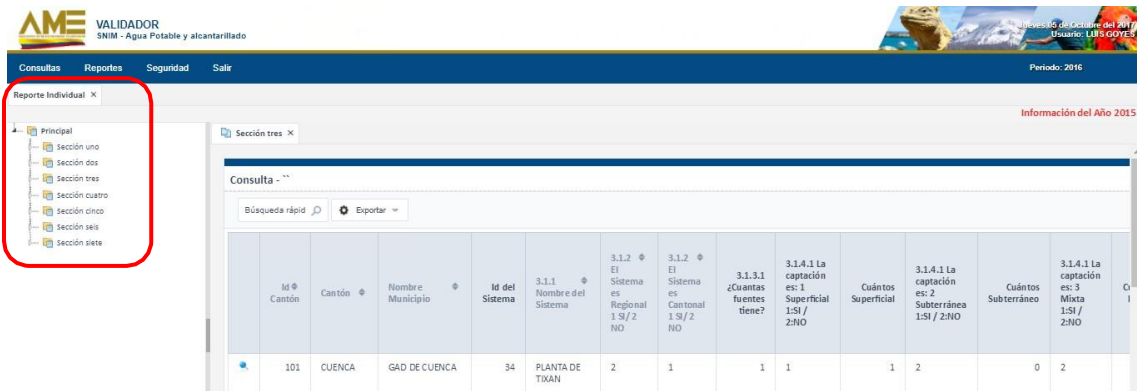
AME

VALIDADOR
SNIM - Agua Potable y alcantarillado

Jueves 05 de Octubre del 2017
Usuario: LUIS GOYES

Consultas Reportes Seguridad Salir

Periodo: 2016

Reporte Individual ×

Información del Año 2015

Principal
Sección uno
Sección dos
Sección tres
Sección cuatro
Sección cinco
Sección seis
Sección siete

Sección tres ×

Consulta - ``

Búsqueda rápid

Exportar

| | Id Cantón | Cantón | Nombre Municipio | Id del Sistema | 3.1.1 Nombre del Sistema | 3.1.2 El Sistema es Regional 1 SI / 2 NO | 3.1.2 El Sistema es Cantonal 1 SI / 2 NO | 3.1.3.1 ¿Cuantas fuentes tiene? | 3.1.4.1 La captación es: 1 Superficial 1:SI / 2:NO | Cuántos Superficial | 3.1.4.1 La captación es: 2 Subterránea 1:SI / 2:NO | Cuántos Subterráneo | 3.1.4.1 La captación es: 3 Mixta 1:SI / 2:NO | C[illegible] |
|---|---|---|---|---|---|---|---|---|---|---|---|---|---|---|
| | 101 | CUENCA | GAD DE CUENCA | 34 | PLANTA DE TIXAN | 2 | 1 | 1 | 1 | 1 | 2 | 0 | 2 | |